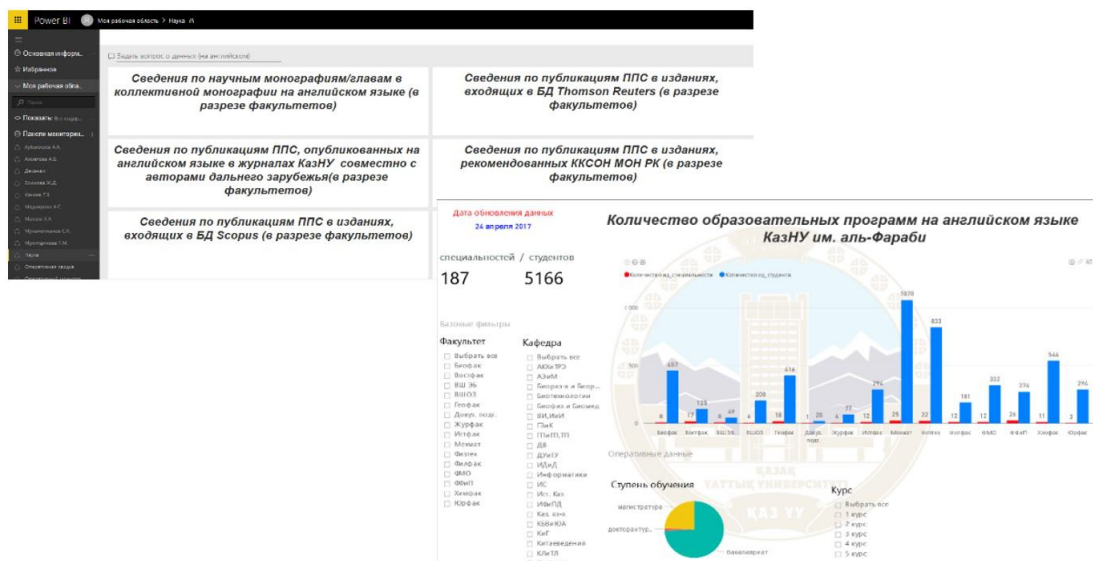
Power BI   Моя рабочая область > Наука

Основная информ...
Избранное
Моя рабочая обла...
Показать
Пакеты мониторинг...
Аубакирова А.А.
Ахметова А.Б.
Дюсенко
Хочетова Ж.Д.
Хилова Т.Т.
Медетбаева Н.С.
Махров А.А.
Мукаметкалиева С.Х.
Мукатаргаева Т.М.
Наука
Оперативная сводка

Задать вопрос о данных (на английском)

Сведения по научным монографиям/главам в коллективной монографии на английском языке (в разрезе факультетов)

Сведения по публикациям ППС в изданиях, входящих в БД Thomson Reuters (в разрезе факультетов)

Сведения по публикациям ППС, опубликованных на английском языке в журналах КазНУ совместно с авторами дальнего зарубежья(в разрезе факультетов)

Сведения по публикациям ППС в изданиях, рекомендованных ККСОН МОН РК (в разрезе факультетов)

Сведения по публикациям ППС в изданиях, входящих в БД Scopus (в разрезе факультетов)

Дата обновления данных
24 апреля 2017

Количество образовательных программ на английском языке КазНУ им. аль-Фараби

специальностей / студентов
187   5166

Количество_специальностей   Количество_студентов

Базовые фильтры

Факультет
Выбрать все
Биофак
Востфак
ВШ Эб
ВШОЗ
Геофак
Докум. подг.
Журфак
Истфак
Мехмат
Физтех
Филфак
ФМО
ФФиП
Химфак
Юрфак

Кафедра
Выбрать все
АИХиТРЭ
АЭиМ
Биоразн и Биор...
Биотехнологии
Биофиз и Биомед
ВИ,ИиИ
ГПиК
ГПиТП,ТП
ДЯ
ДУиГУ
ИДиД
Информатики
ИС
Ист. Каз.
ИФиПД
Каз. язя
КЯВиЮА
КиГ
Китаеведения
КЛиТЛ

1000
8 487 17 125 6 49 4 208 18 416 1 20 4 77 12 291 25 1070 32 823 12 181 12 332 26 274 11 544 3 296
Биофак Востфак ВШ Эб ВШОЗ Геофак Докум. подг. Журфак Истфак Мехмат Физтех Филфак ФМО ФФиП Химфак Юрфак

Оперативные данные

Ступень обучения
магистратура
докторантур...
бакалавриат

Курс
Выбрать все
1 курс
2 курс
3 курс
4 курс
5 курс

ҚАЗАҚ ҰЛТТЫҚ УНИВЕРСИТЕТІ ҚАЗ ҰУ